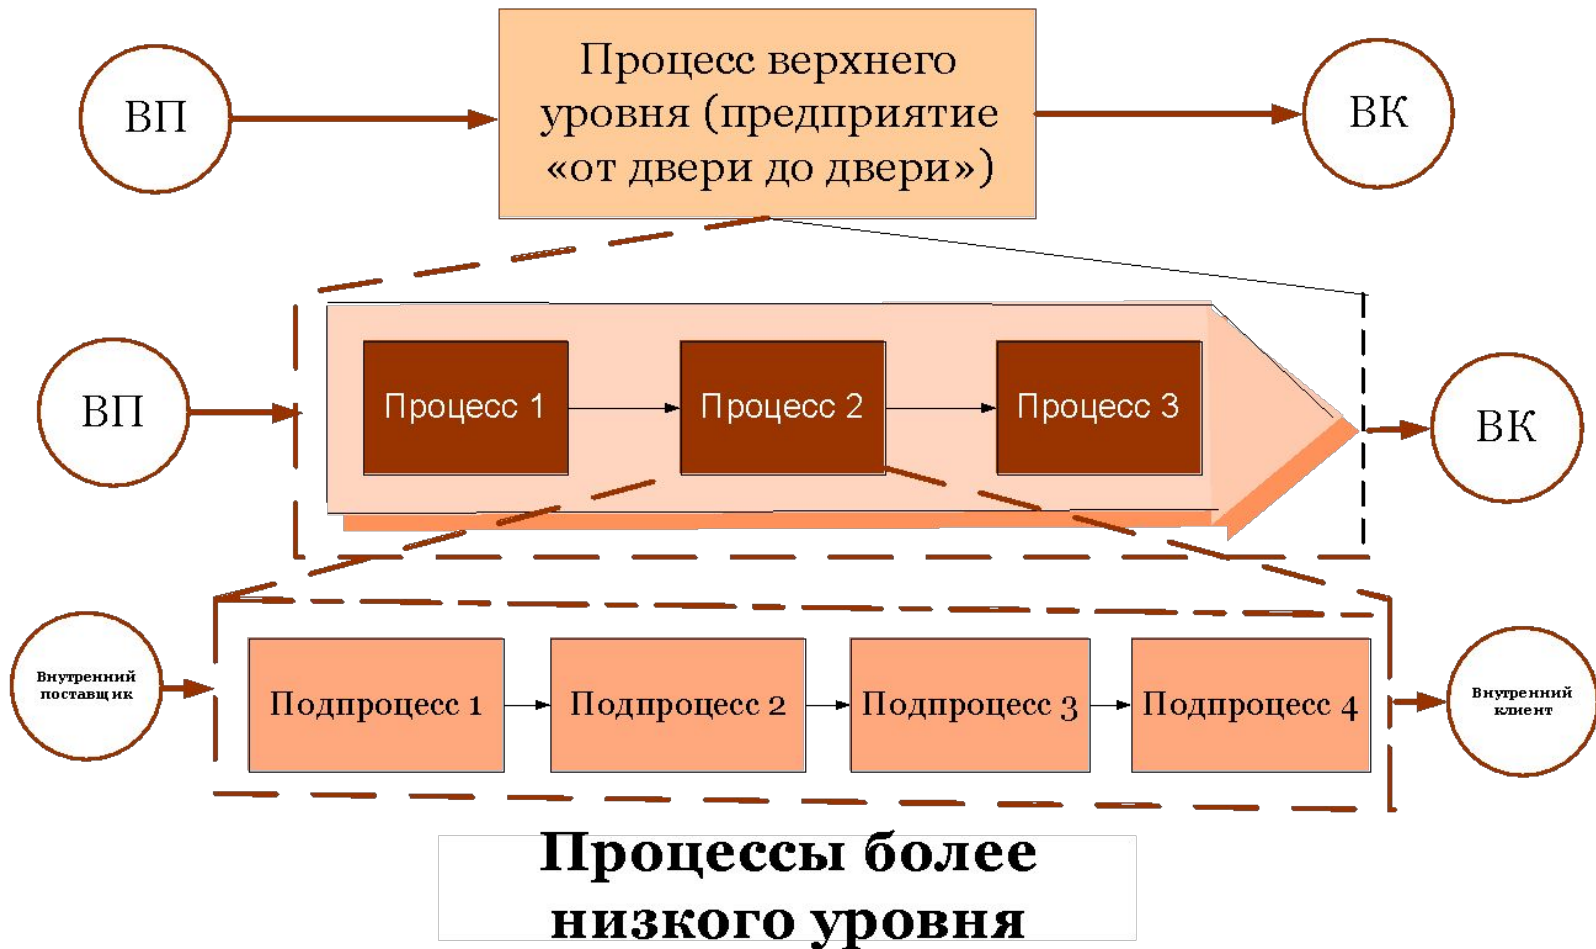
ВП

Процесс верхнего уровня (предприятие «от двери до двери»)

ВК

ВП

Процесс 1

Процесс 2

Процесс 3

ВК

Внутренний поставщик

Подпроцесс 1

Подпроцесс 2

Подпроцесс 3

Подпроцесс 4

Внутренний клиент

Процессы более низкого уровня